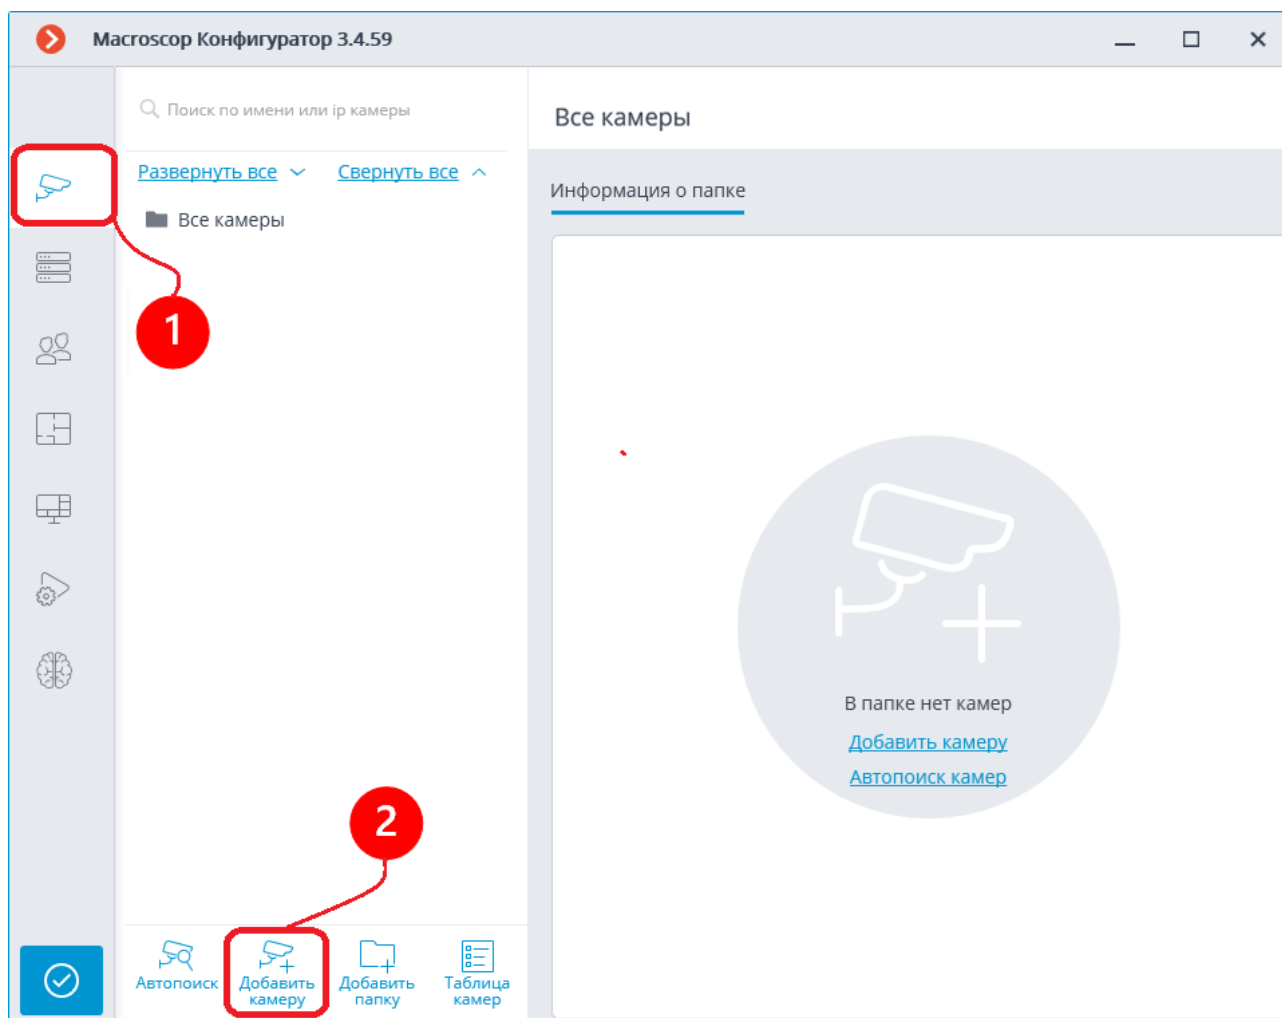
Macroscop Конфигуратор 3.4.59

Поиск по имени или ip камеры

Развернуть все Свернуть все

Все камеры

1

Все камеры

Информация о папке

В папке нет камер

Добавить камеру

Автопоиск камер

2

Автопоиск

Добавить камеру

Добавить папку

Таблица камер